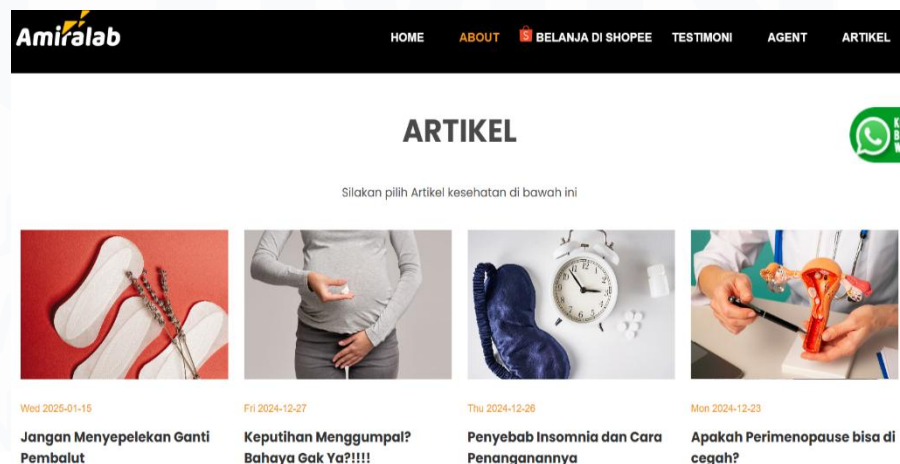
Amiralab

HOME ABOUT BELANJA DI SHOPEE TESTIMONI AGENT ARTIKEL

ARTIKEL

Silakan pilih Artikel kesehatan di bawah ini

Wed 2025-01-15

Jangan Menyepelekan Ganti Pembalut

Fri 2024-12-27

Keputihan Menggumpal? Bahaya Gak Ya?!!!!

Thu 2024-12-26

Penyebab Insomnia dan Cara Penanganannya

Mon 2024-12-23

Apakah Perimenopause bisa di cegah?